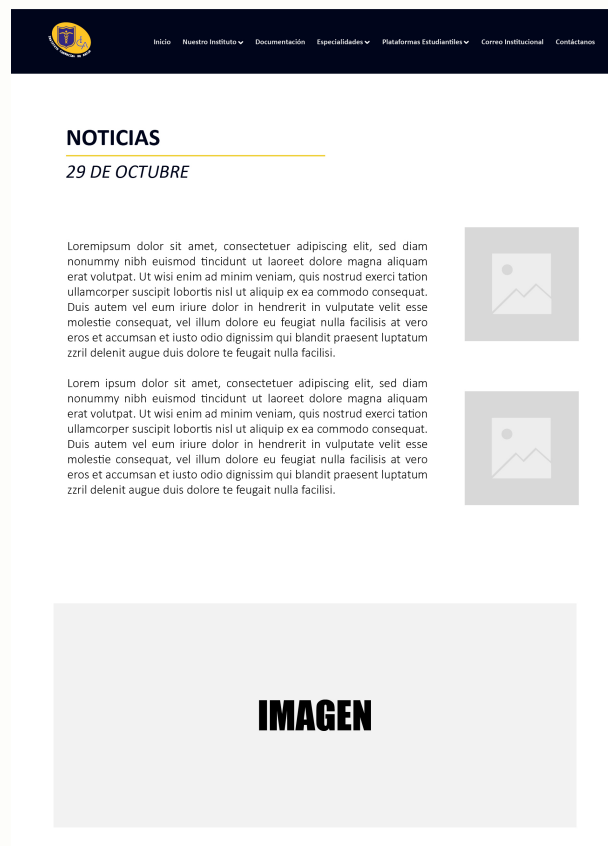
Inicio Nuestro Instituto Documentación Especialidades Plataformas Estudiantiles Correo Institucional Contáctanos

NOTICIAS

29 DE OCTUBRE

Loremipsum dolor sit amet, consectetuer adipiscing elit, sed diam nonummy nibh euismod tincidunt ut laoreet dolore magna aliquam erat volutpat. Ut wisi enim ad minim veniam, quis nostrud exerci tation ullamcorper suscipit lobortis nisl ut aliquip ex ea commodo consequat. Duis autem vel eum iriure dolor in hendrerit in vulputate velit esse molestie consequat, vel illum dolore eu feugiat nulla facilisis at vero eros et accumsan et iusto odio dignissim qui blandit praesent luptatum zzril delenit augue duis dolore te feugait nulla facilisi.

Lorem ipsum dolor sit amet, consectetuer adipiscing elit, sed diam nonummy nibh euismod tincidunt ut laoreet dolore magna aliquam erat volutpat. Ut wisi enim ad minim veniam, quis nostrud exerci tation ullamcorper suscipit lobortis nisl ut aliquip ex ea commodo consequat. Duis autem vel eum iriure dolor in hendrerit in vulputate velit esse molestie consequat, vel illum dolore eu feugiat nulla facilisis at vero eros et accumsan et iusto odio dignissim qui blandit praesent luptatum zzril delenit augue duis dolore te feugait nulla facilisi.

IMAGEN